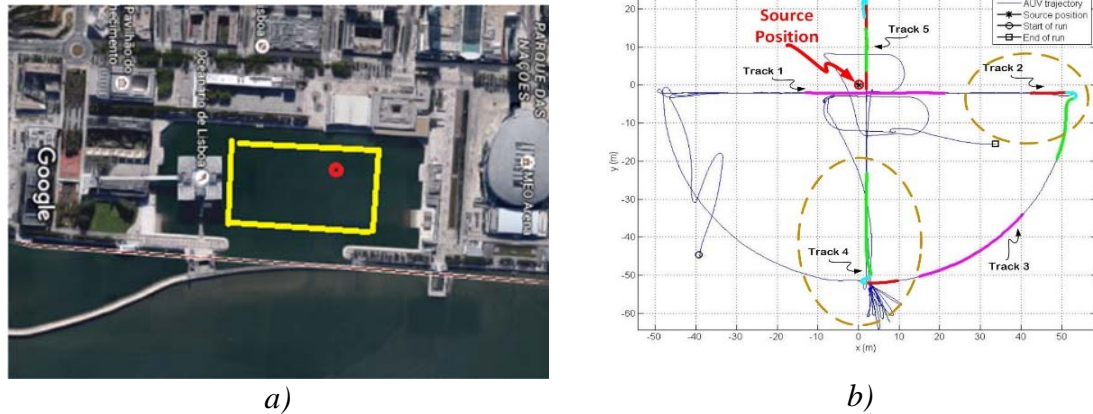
Pavilhão do Conhecimento
Lisboa
Oceanário de Lisboa
PARQUE DAS NAÇÕES
Google
MEO Arena

a)

AUV trajectory
Source position
Start of run
End of run

Source Position
Track 5
Track 1
Track 2
Track 3
Track 4

20
10
0
-10
-20
-30
-40
-50
-60
y (m)

-50 -40 -30 -20 -10 0 10 20 30 40 50
x (m)

b)